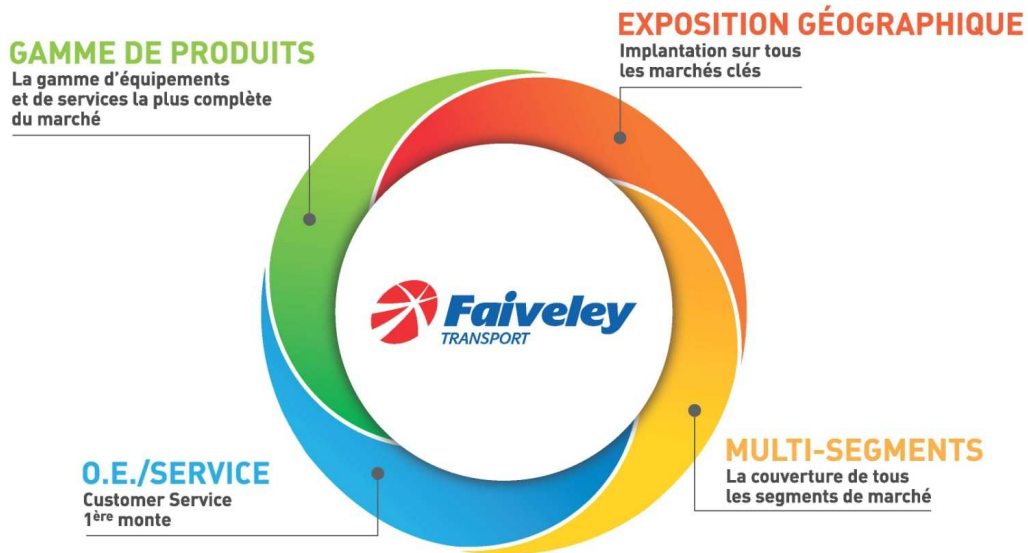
GAMME DE PRODUITS
La gamme d'équipements et de services la plus complète du marché

EXPOSITION GÉOGRAPHIQUE
Implantation sur tous les marchés clés

Faiveley
TRANSPORT

O.E./SERVICE
Customer Service
1$^{ère}$ monte

MULTI-SEGMENTS
La couverture de tous les segments de marché